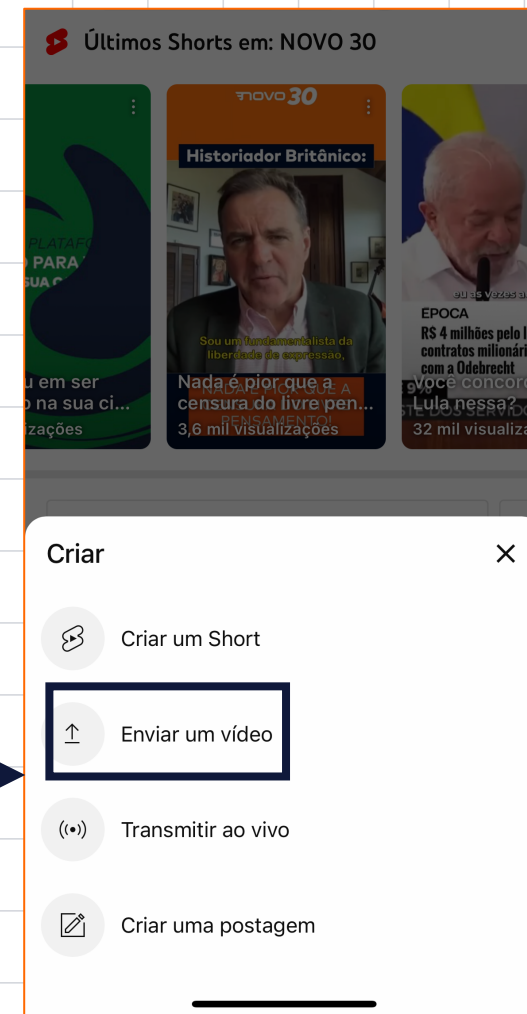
Últimos Shorts em: NOVO 30

PLATAFO
PARA
SUA C

u em ser
o na sua ci...
izações

NOVO 30
Historiador Britânico:
Sou um fundamentalista da liberdade de expressão,
Nada é pior que a censura do livre pen...
3,6 mil visualizações

eu às vezes a
EPOCA
R$ 4 milhões pelo l
contratos milionári
com a Odebrecht
Você concor
Lula nessa?
32 mil visualiza

Criar
Criar um Short
Enviar um vídeo
Transmitir ao vivo
Criar uma postagem